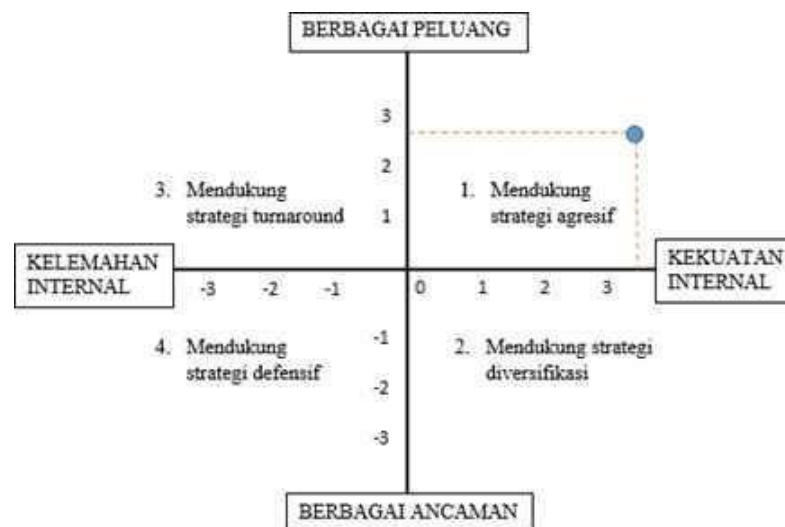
BERBAGAI PELUANG

3

2

3. Mendukung strategi turnaround

1

1. Mendukung strategi agresif

KELEMAHAN INTERNAL

-3 -2 -1

0 1 2 3

KEKUATAN INTERNAL

-1

4. Mendukung strategi defensif

-2

2. Mendukung strategi diversifikasi

-3

BERBAGAI ANCAMAN